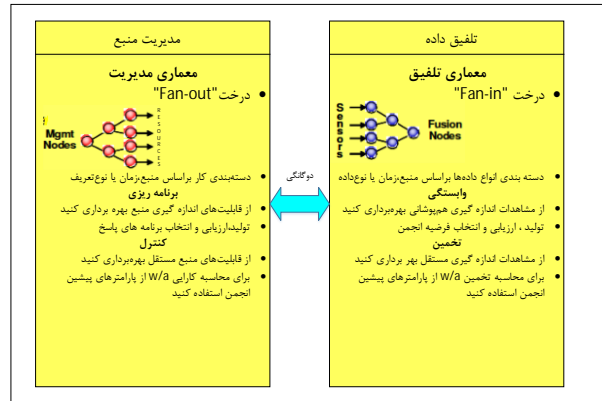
تلفیق داده

معماری تلفیق

• درخت "Fan-in"

Sensors

Fusion Nodes

• دسته بندی انواع داده‌ها براساس منبع،زمان یا نوع‌داده

وابستگی

• از مشاهدات اندازه گیری هم‌پوشانی بهره‌برداری کنید

• تولید ، ارزیابی و انتخاب فرضیه انجمن

تخمین

• از مشاهدات اندازه گیری مستقل بهره برداری کنید

• برای محاسبه تخمین w/a از پارامترهای پیشین انجمن استفاده کنید

دوگانگی

مدیریت منبع

معماری مدیریت

• درخت "Fan-out"

Mgmt Nodes

RESOURCES

• دسته‌بندی کار براساس منبع،زمان یا نوع‌تعریف

برنامه ریزی

• از قابلیت‌های اندازه گیری منبع بهره برداری کنید

• تولید،ارزیابی و انتخاب برنامه های پاسخ

کنترل

• از قابلیت‌های منبع مستقل بهره‌برداری کنید

• برای محاسبه کارایی w/a از پارامترهای پیشین انجمن استفاده کنید